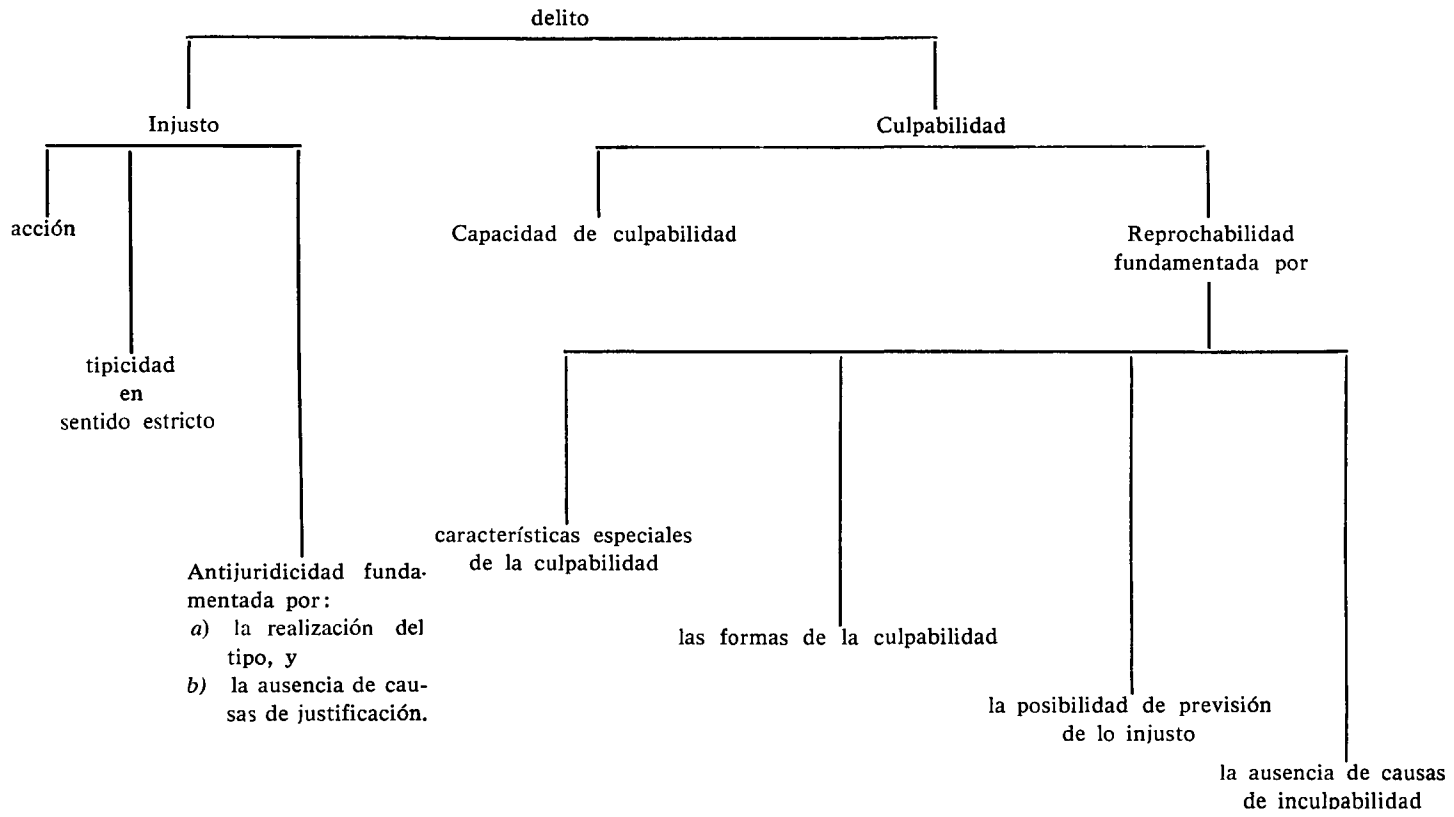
delito

Injusto

Culpabilidad

acción

Capacidad de culpabilidad

Reprochabilidad fundamentada por

tipicidad en sentido estricto

características especiales de la culpabilidad

Antijuridicidad fundamentada por:
a) la realización del tipo, y
b) la ausencia de causas de justificación.

las formas de la culpabilidad

la posibilidad de previsión de lo injusto

la ausencia de causas de inculpabilidad